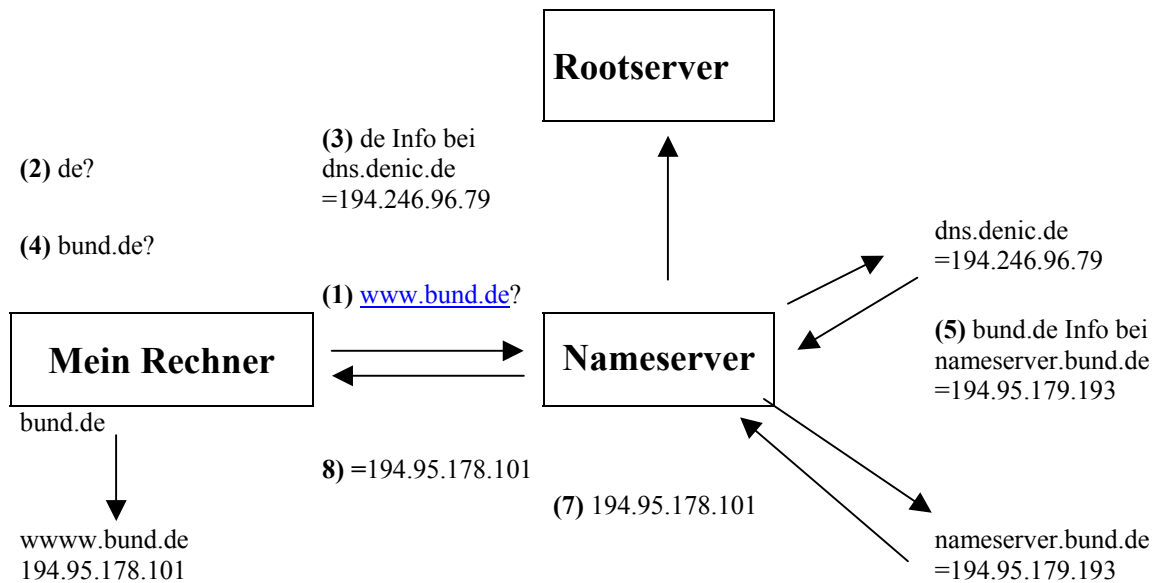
Rootserver

(2) de?

(3) de Info bei dns.denic.de =194.246.96.79

(4) bund.de?

dns.denic.de =194.246.96.79

(1) www.bund.de?

Mein Rechner

Nameserver

(5) bund.de Info bei nameserver.bund.de =194.95.179.193

bund.de

8) =194.95.178.101

(7) 194.95.178.101

wwww.bund.de 194.95.178.101

nameserver.bund.de =194.95.179.193